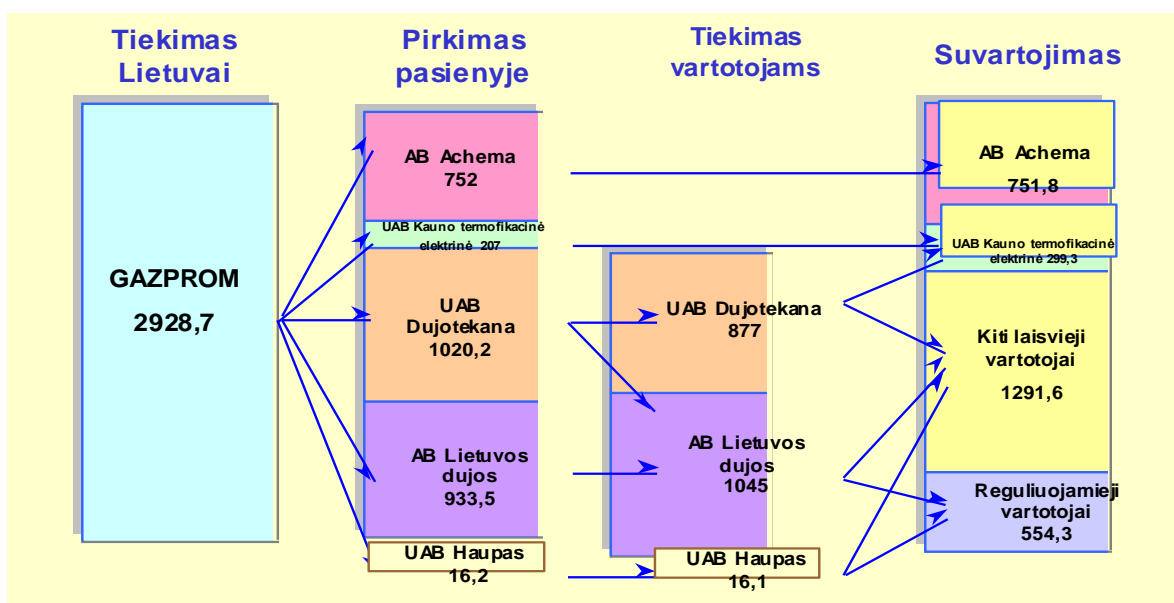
Tiekimas Lietuvai

Pirkimas pasienyje

Tiekimas vartotojams

Suvartojimas

GAZPROM
2928,7

AB Achema
752

UAB Kauno termofikacinė elektrinė 207

UAB Dujotekana
1020,2

AB Lietuvos dujos
933,5

UAB Haupas
16,2

UAB Dujotekana
877

AB Lietuvos dujos
1045

UAB Haupas
16,1

AB Achema
751,8

UAB Kauno termofikacinė elektrinė 299,3

Kiti laisvieji vartotojai
1291,6

Reguliuojamieji vartotojai
554,3